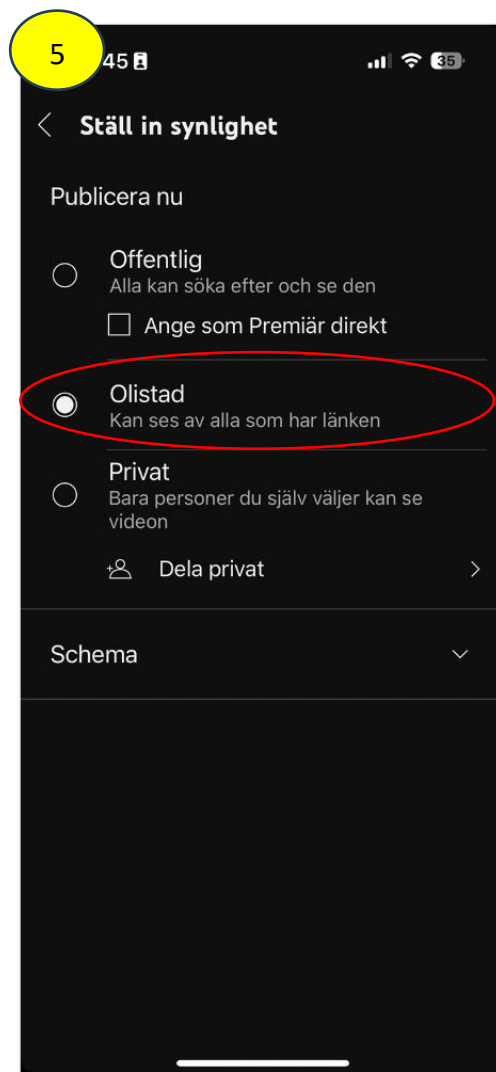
5

45

35

Ställ in synlighet

Publicera nu

Offentlig
Alla kan söka efter och se den

Ange som Premiär direkt

Olistad
Kan ses av alla som har länken

Privat
Bara personer du själv väljer kan se videon

Dela privat

Schema